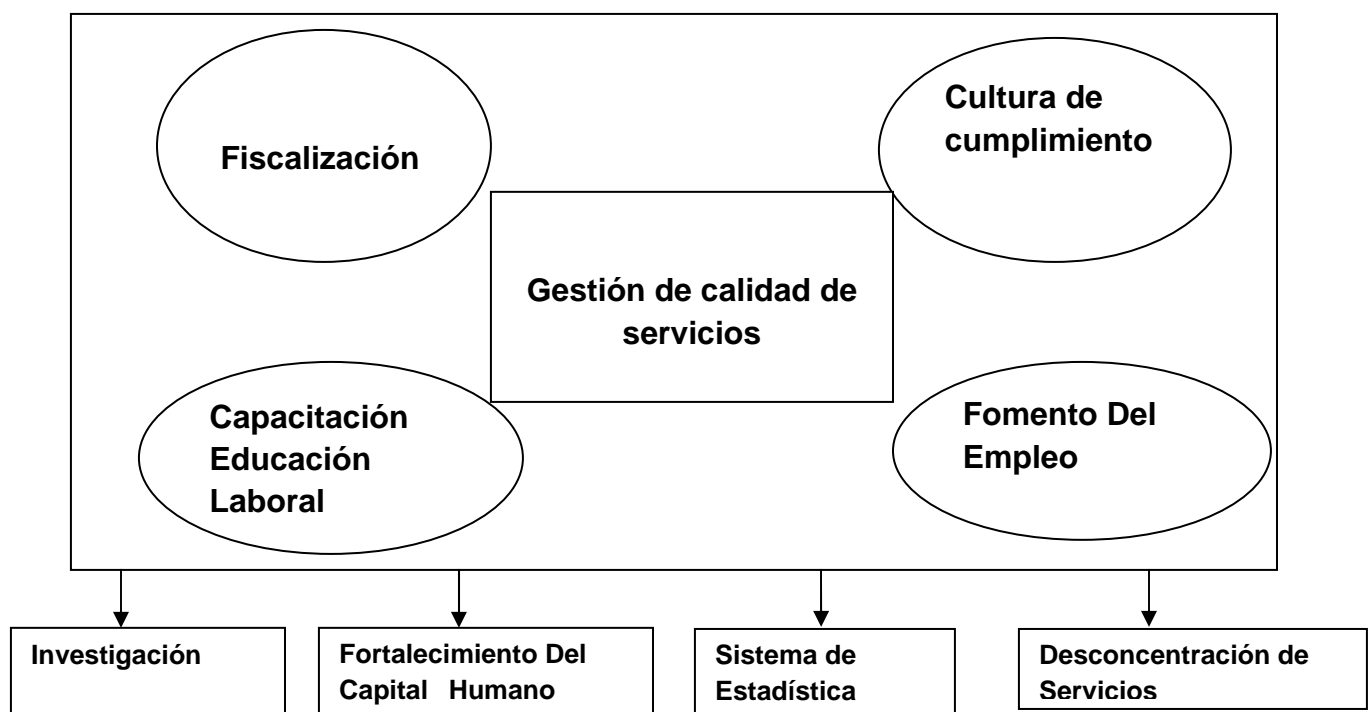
Fiscalización

Cultura de cumplimiento

Gestión de calidad de servicios

Capacitación Educación Laboral

Fomento Del Empleo

Investigación

Fortalecimiento Del Capital Humano

Sistema de Estadística

Desconcentración de Servicios